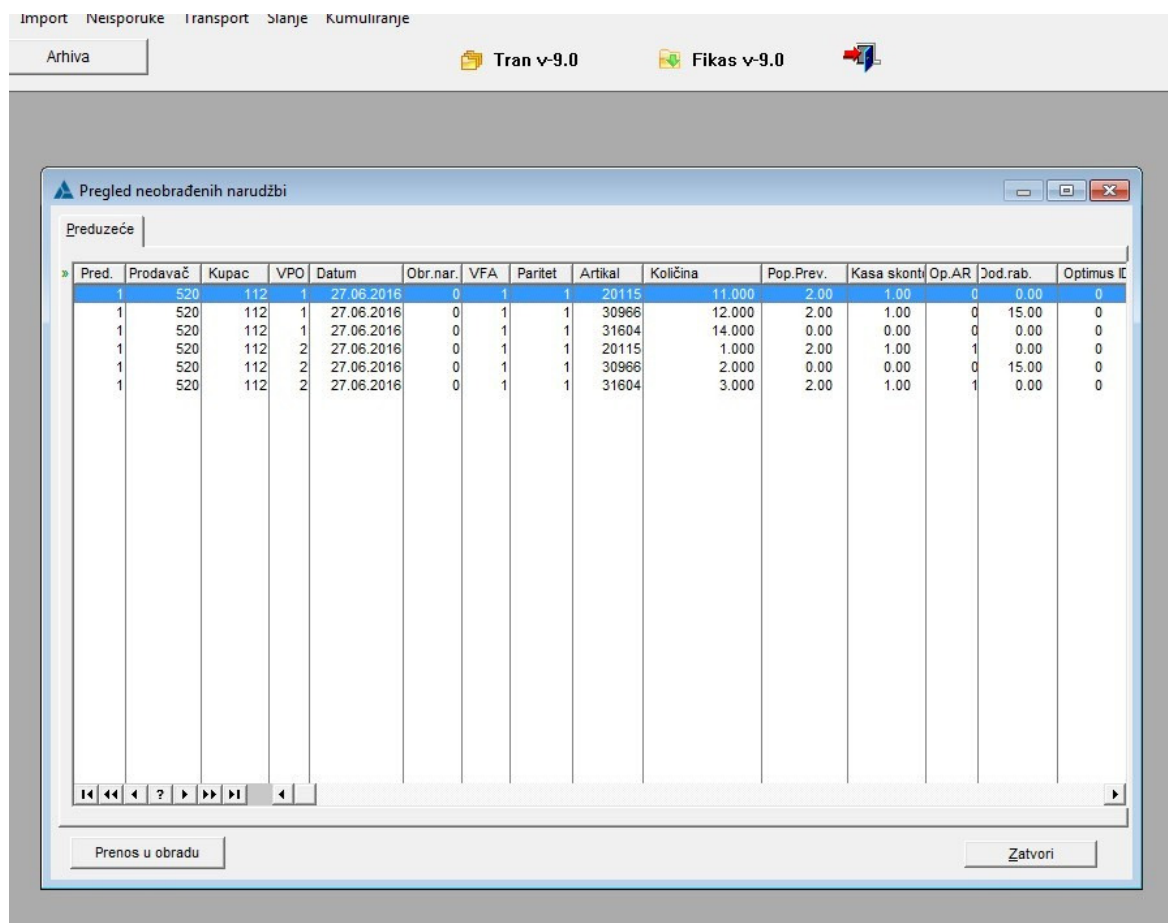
Import Neisporuke Transport Slanje Kumuliranje

Arhiva

Tran v-9.0

Fikas v-9.0

Pregled neobrađenih narudžbi

Preduzeće

| Pred. | Prodavač | Kupac | VPO | Datum | Obr.nar. | VFA | Paritet | Artikal | Količina | Pop.Prev. | Kasa skont | Op.AR | Dod.rab. | Optimus ID |
|---|---|---|---|---|---|---|---|---|---|---|---|---|---|---|
| 1 | 520 | 112 | 1 | 27.06.2016 | 0 | 1 | 1 | 20115 | 11.000 | 2.00 | 1.00 | 0 | 0.00 | 0 |
| 1 | 520 | 112 | 1 | 27.06.2016 | 0 | 1 | 1 | 30966 | 12.000 | 2.00 | 1.00 | 0 | 15.00 | 0 |
| 1 | 520 | 112 | 1 | 27.06.2016 | 0 | 1 | 1 | 31604 | 14.000 | 0.00 | 0.00 | 0 | 0.00 | 0 |
| 1 | 520 | 112 | 2 | 27.06.2016 | 0 | 1 | 1 | 20115 | 1.000 | 2.00 | 1.00 | 1 | 0.00 | 0 |
| 1 | 520 | 112 | 2 | 27.06.2016 | 0 | 1 | 1 | 30966 | 2.000 | 0.00 | 0.00 | 0 | 15.00 | 0 |
| 1 | 520 | 112 | 2 | 27.06.2016 | 0 | 1 | 1 | 31604 | 3.000 | 2.00 | 1.00 | 1 | 0.00 | 0 |

?

Prenos u obradu

Zatvori